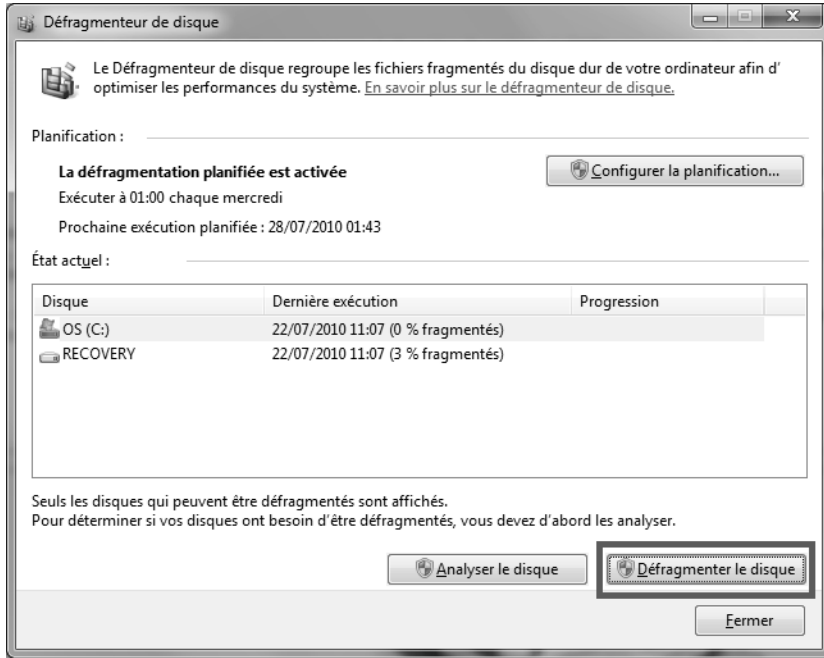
Défragmenteur de disque

Le Défragmenteur de disque regroupe les fichiers fragmentés du disque dur de votre ordinateur afin d' optimiser les performances du système. En savoir plus sur le défragmenteur de disque.

Planification :

La défragmentation planifiée est activée

Configurer la planification...

Exécuter à 01:00 chaque mercredi

Prochaine exécution planifiée : 28/07/2010 01:43

État actuel :

| Disque | Dernière exécution | Progression |
|---|---|---|
| OS (C:) | 22/07/2010 11:07 (0 % fragmentés) | |
| RECOVERY | 22/07/2010 11:07 (3 % fragmentés) | |

Seuls les disques qui peuvent être défragmentés sont affichés.
Pour déterminer si vos disques ont besoin d'être défragmentés, vous devez d'abord les analyser.

Analyser le disque

Défragmenter le disque

Fermer